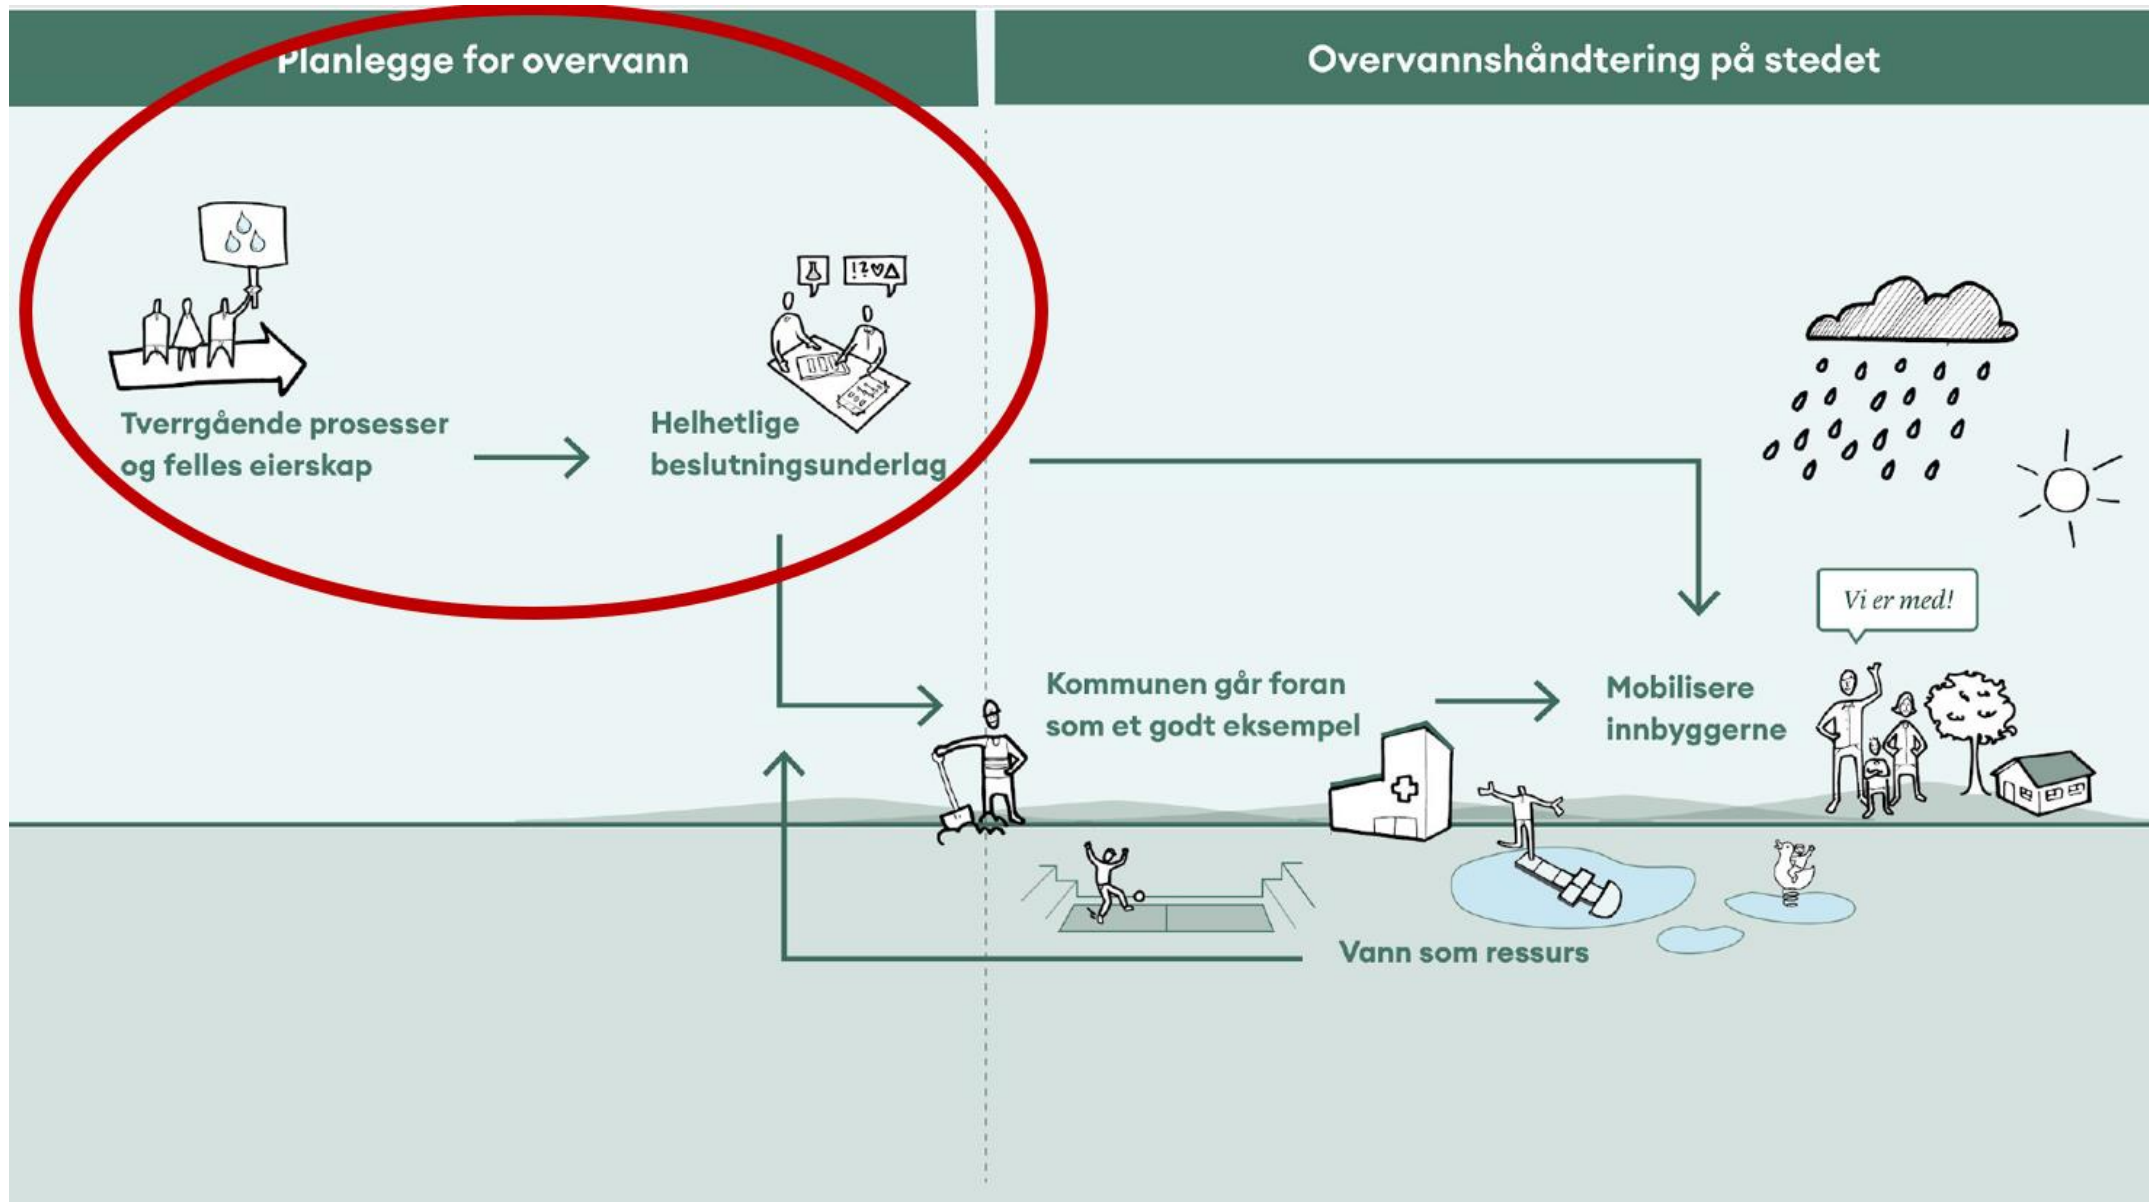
Planlegge for overvann

Overvannshåndtering på stedet

Tverrgående prosesser og felles eierskap

Helhetlige beslutningsunderlag

!?♥△

Vi er med!

Kommunen går foran som et godt eksempel

Mobilisere innbyggerne

Vann som ressurs